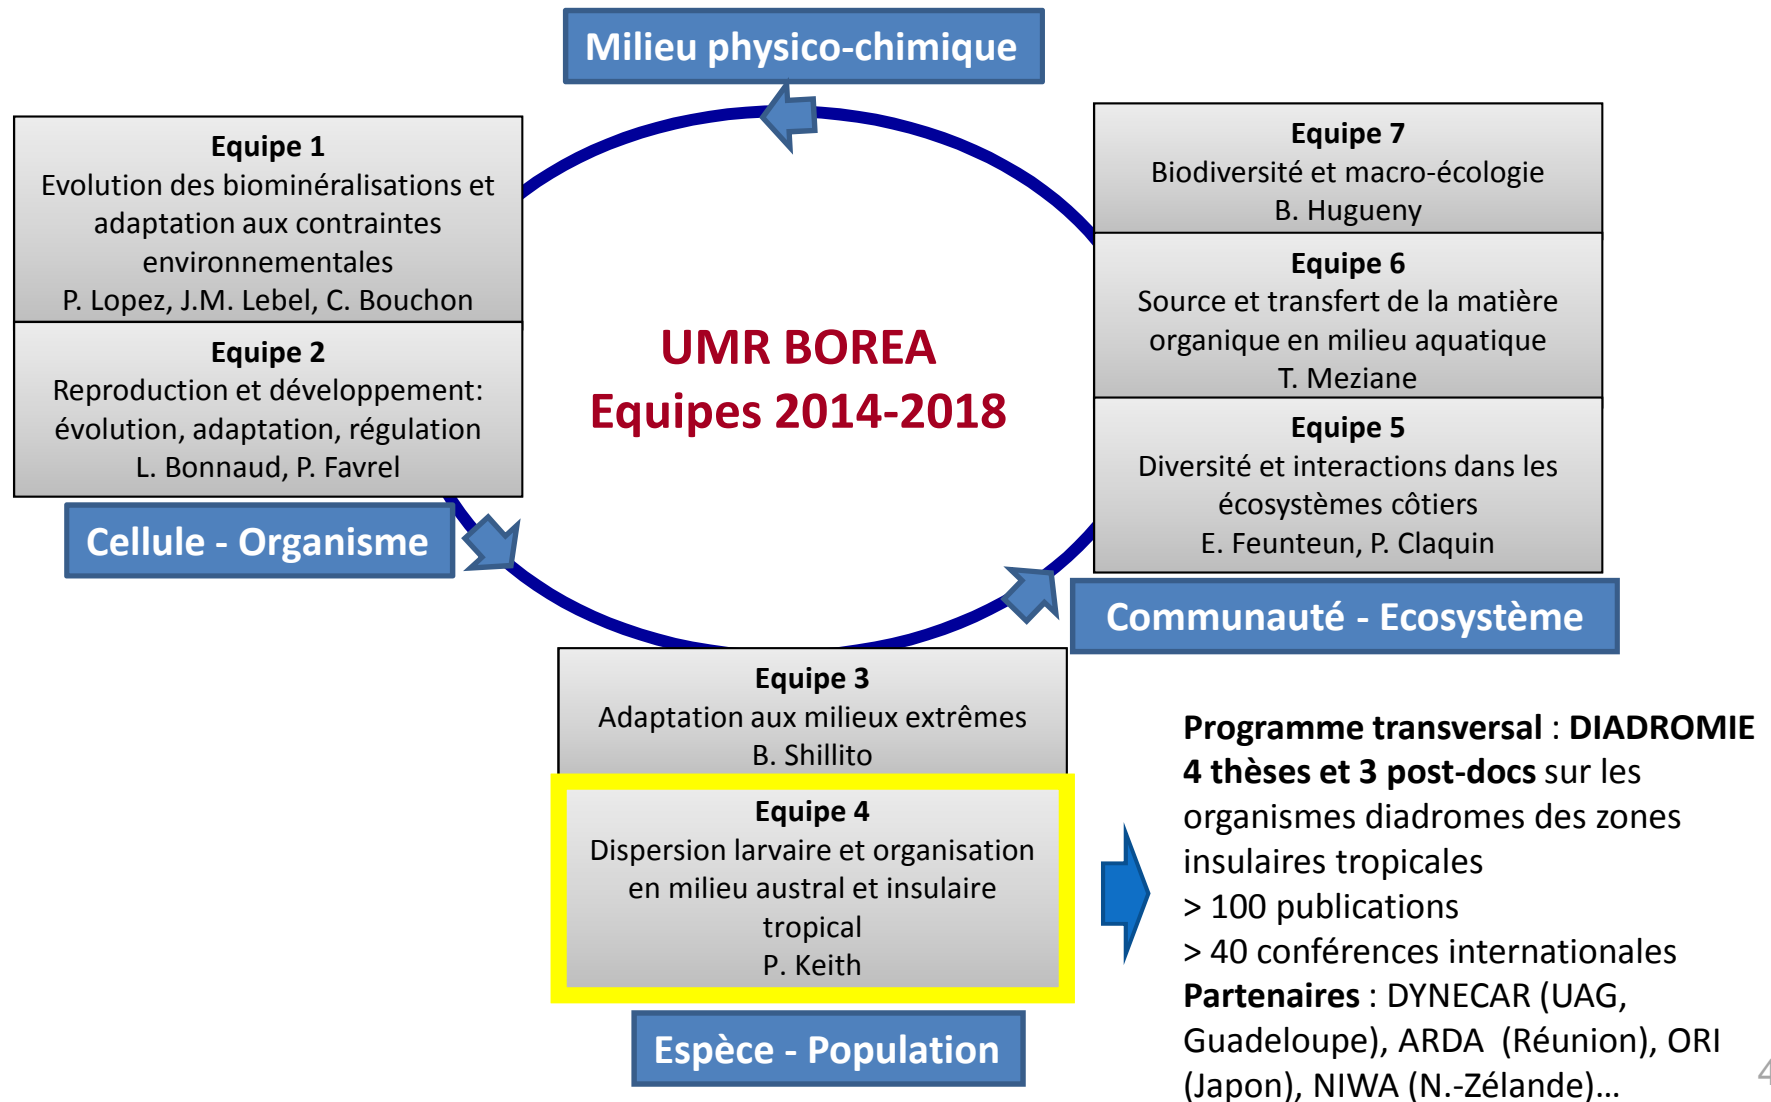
Milieu physico-chimique

Equipe 1
Evolution des biominéralisations et adaptation aux contraintes environnementales
P. Lopez, J.M. Lebel, C. Bouchon

Equipe 2
Reproduction et développement: évolution, adaptation, régulation
L. Bonnaud, P. Favrel

Cellule - Organisme

UMR BOREA
Equipes 2014-2018

Equipe 7
Biodiversité et macro-écologie
B. Hugueny

Equipe 6
Source et transfert de la matière organique en milieu aquatique
T. Meziane

Equipe 5
Diversité et interactions dans les écosystèmes côtiers
E. Feunteun, P. Claquin

Communauté - Ecosystème

Equipe 3
Adaptation aux milieux extrêmes
B. Shillito

Equipe 4
Dispersion larvaire et organisation en milieu austral et insulaire tropical
P. Keith

Espèce - Population

Programme transversal : DIADROMIE
4 thèses et 3 post-docs sur les organismes diadromes des zones insulaires tropicales
> 100 publications
> 40 conférences internationales
Partenaires : DYNECAR (UAG, Guadeloupe), ARDA (Réunion), ORI (Japon), NIWA (N.-Zélande)…

4